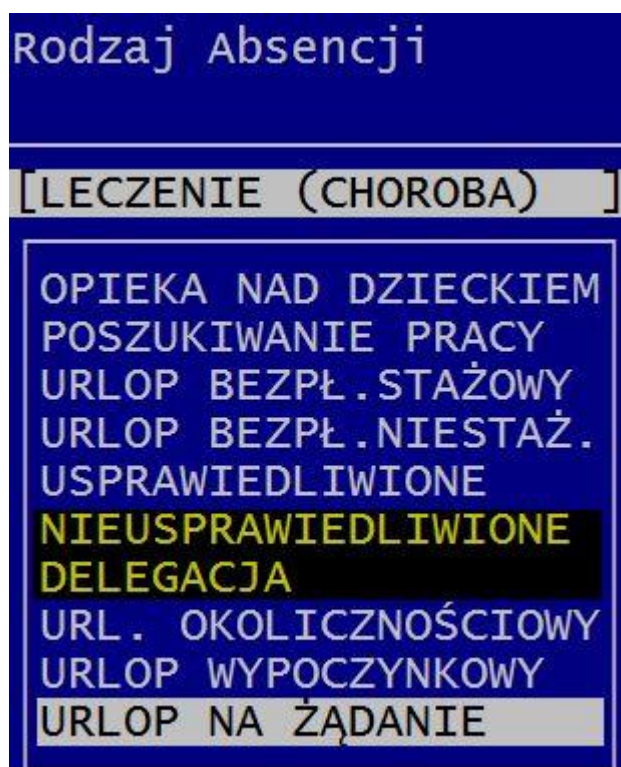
Rodzaj Absencji

[LECZENIE (CHOROBA) ]

OPIEKA NAD DZIECKIEM
POSZUKIWANIE PRACY
URLOP BEZPŁ.STAŻOWY
URLOP BEZPŁ.NIESTAŻ.
USPRAWIEDLIWIONE
NIEUSPRAWIEDLIWIONE
DELEGACJA
URL. OKOLICZNOŚCIOWY
URLOP WYPOCZYNKOWY
URLOP NA ŻĄDANIE